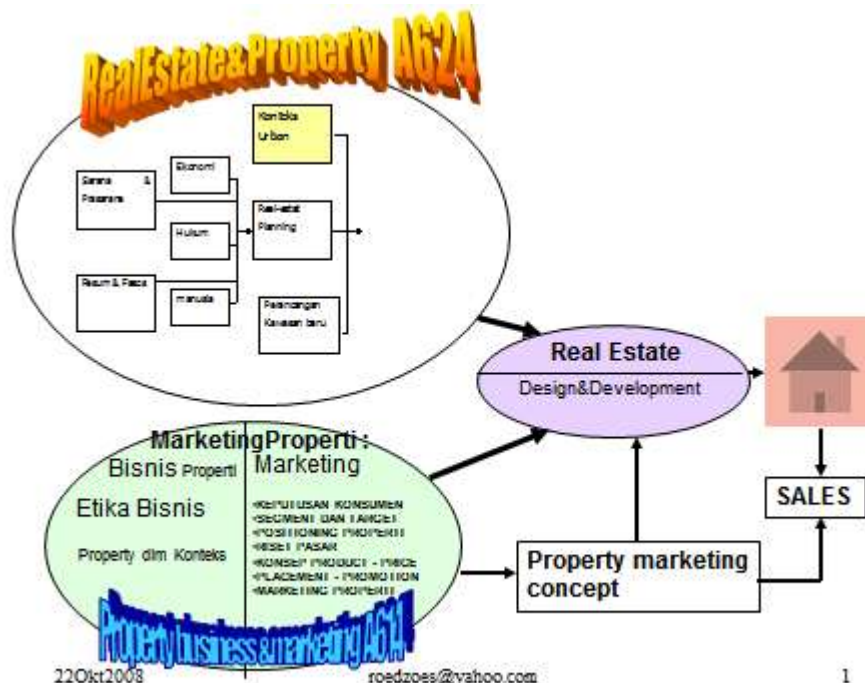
RealEstate&Property A624

Konteks Urban

Sarana & Prasarana

Ekonomi

Hukum

Real-estat Planning

Ruang & Fisik

manusia

Perancangan Kawasan baru

Real Estate

Design&Development

MarketingProperti :

Bisnis Properti

Marketing

Etika Bisnis

Property dlm Konteks

•KEPUTUSAN KONSUMEN
•SEGMENT DAN TARGET
•POSITIONING PROPERTI
•RISET PASAR
•KONSEP PRODUCT - PRICE
•PLACEMENT - PROMOTION
•MARKETING PROPERTI

Property marketing concept

SALES

Property business & marketing A614

22Okt2008

roedzoes@yahoo.com

1